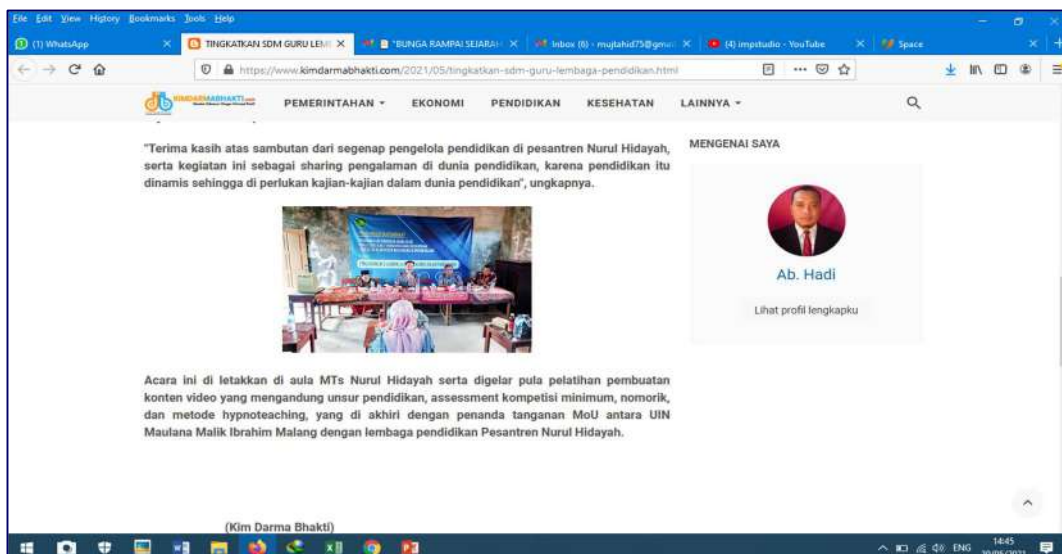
File Edit View History Bookmarks Tools Help

(1) WhatsApp
TINGKATKAN SDM GURU LEM
"BUNGA RAMPAI SEJARAH
Inbox (6) - mujtahid75@gm
(4) impstudio - YouTube
Space

https://www.kimdarmabhakti.com/2021/05/tingkatkan-sdm-guru-lembaga-pendidikan.html

KIMDARMABHAKTI
PEMERINTAHAN
EKONOMI
PENDIDIKAN
KESEHATAN
LAINNYA

"Terima kasih atas sambutan dari segenap pengelola pendidikan di pesantren Nurul Hidayah, serta kegiatan ini sebagai sharing pengalaman di dunia pendidikan, karena pendidikan itu dinamis sehingga di perlukan kajian-kajian dalam dunia pendidikan", ungkapnya.

Acara ini di letakkan di aula MTs Nurul Hidayah serta digelar pula pelatihan pembuatan konten video yang mengandung unsur pendidikan, assessment kompetisi minimum, nomorik, dan metode hypnoteaching, yang di akhiri dengan penanda tanganan MoU antara UIN Maulana Malik Ibrahim Malang dengan lembaga pendidikan Pesantren Nurul Hidayah.

(Kim Darma Bhakti)

MENGENAI SAYA

Ab. Hadi

Lihat profil lengkapku

ENG
14:45